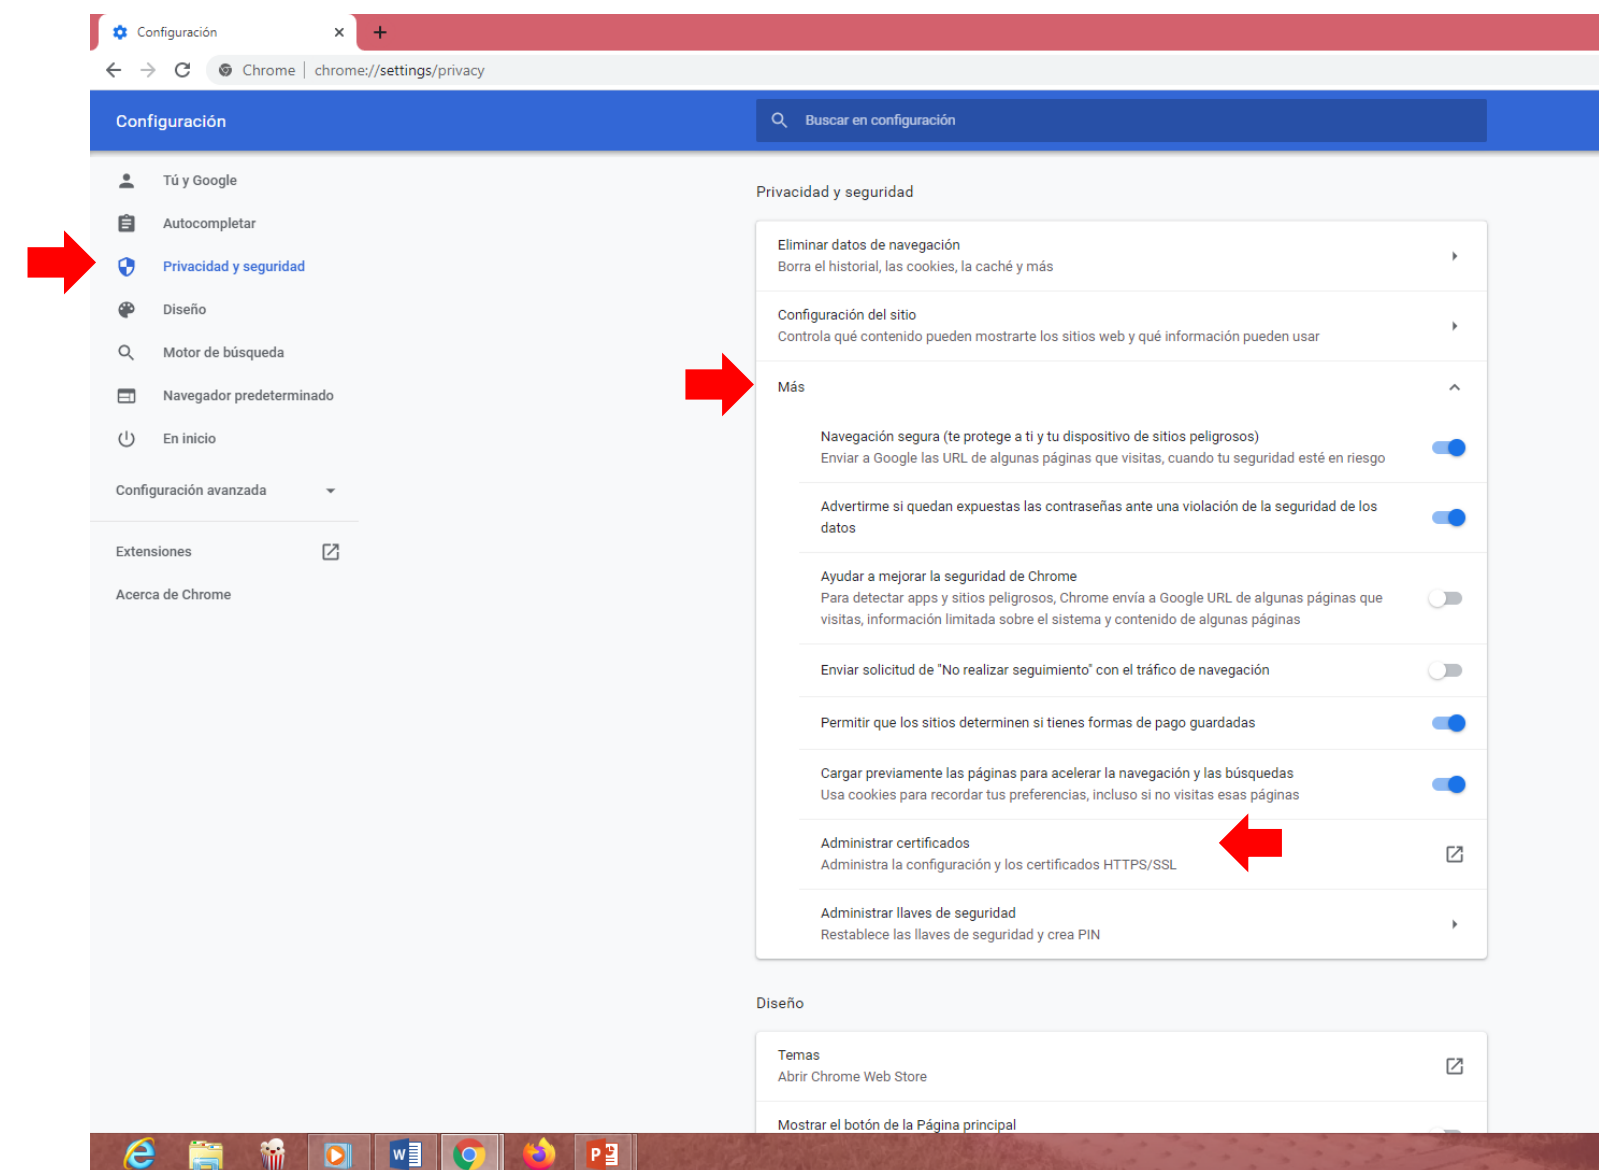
Configuración ×

Chrome | chrome://settings/privacy

Configuración

Buscar en configuración

Tú y Google
Autocompletar
Privacidad y seguridad
Diseño
Motor de búsqueda
Navegador predeterminado
En inicio

Configuración avanzada

Extensiones

Acerca de Chrome

Privacidad y seguridad

Eliminar datos de navegación
Borra el historial, las cookies, la caché y más

Configuración del sitio
Controla qué contenido pueden mostrarte los sitios web y qué información pueden usar

Más

Navegación segura (te protege a ti y tu dispositivo de sitios peligrosos)
Enviar a Google las URL de algunas páginas que visitas, cuando tu seguridad esté en riesgo

Advertirme si quedan expuestas las contraseñas ante una violación de la seguridad de los datos

Ayudar a mejorar la seguridad de Chrome
Para detectar apps y sitios peligrosos, Chrome envía a Google URL de algunas páginas que visitas, información limitada sobre el sistema y contenido de algunas páginas

Enviar solicitud de "No realizar seguimiento" con el tráfico de navegación

Permitir que los sitios determinen si tienes formas de pago guardadas

Cargar previamente las páginas para acelerar la navegación y las búsquedas
Usa cookies para recordar tus preferencias, incluso si no visitas esas páginas

Administrar certificados
Administra la configuración y los certificados HTTPS/SSL

Administrar llaves de seguridad
Restablece las llaves de seguridad y crea PIN

Diseño

Temas
Abrir Chrome Web Store

Mostrar el botón de la Página principal